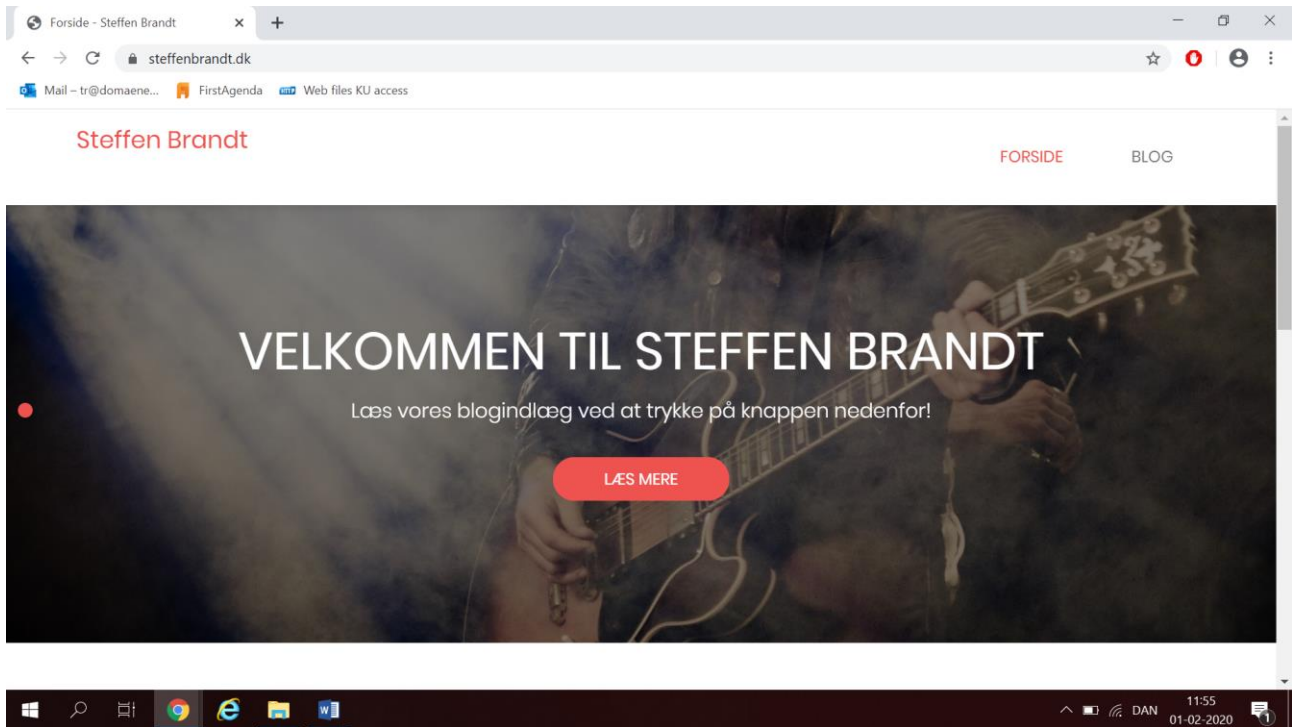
Forside - Steffen Brandt

steffenbrandt.dk

Mail – tr@domaene...  FirstAgenda  Web files KU access

Steffen Brandt

FORSIDE  BLOG

VELKOMMEN TIL STEFFEN BRANDT

Læs vores blogindlæg ved at trykke på knappen nedenfor!

LÆS MERE

DAN  11:55 01-02-2020